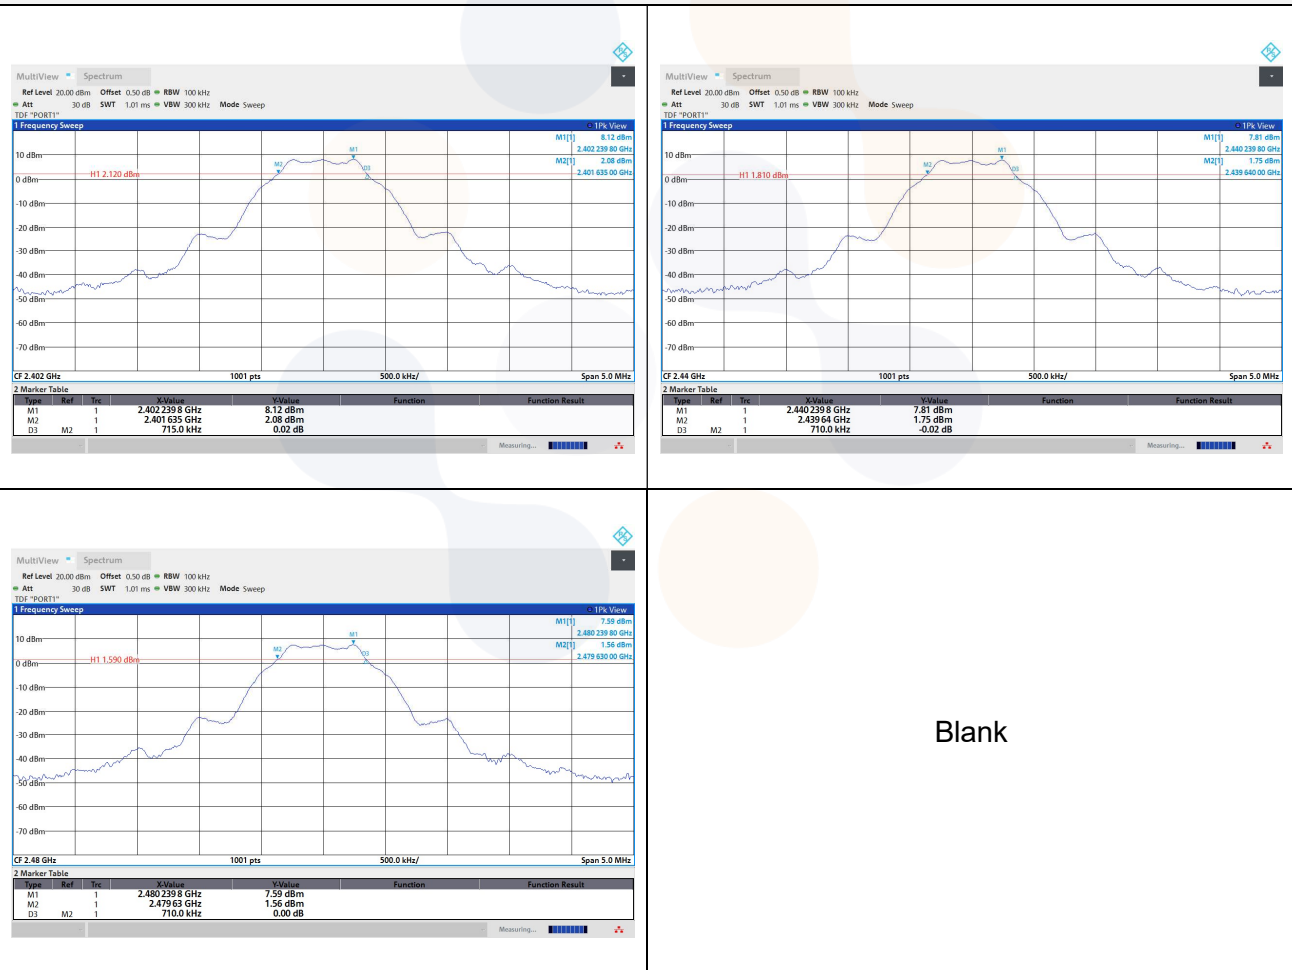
MultiView Spectrum
Ref Level 20.00 dBm Offset 0.50 dB RBW 100 kHz
Att 30 dB SWT 1.01 ms VBW 300 kHz Mode Sweep
TDF "PORT1"
1 Frequency Sweep 1Pk View
M1[1] 8.12 dBm
2.402 239 80 GHz
M2[1] 2.08 dBm
2.401 635 00 GHz
10 dBm
H1 2.120 dBm
0 dBm
-10 dBm
-20 dBm
-30 dBm
-40 dBm
-50 dBm
-60 dBm
-70 dBm
M1
M2
D3
CF 2.402 GHz 1001 pts 500.0 kHz/ Span 5.0 MHz
2 Marker Table

| Type | Ref | Trc | X-Value | Y-Value | Function | Function Result |
|---|---|---|---|---|---|---|
| M1 | | 1 | 2.402 239 8 GHz | 8.12 dBm | | |
| M2 | | 1 | 2.401 635 GHz | 2.08 dBm | | |
| D3 | M2 | 1 | 715.0 kHz | 0.02 dB | | |

Measuring...

MultiView Spectrum
Ref Level 20.00 dBm Offset 0.50 dB RBW 100 kHz
Att 30 dB SWT 1.01 ms VBW 300 kHz Mode Sweep
TDF "PORT1"
1 Frequency Sweep 1Pk View
M1[1] 7.81 dBm
2.440 239 80 GHz
M2[1] 1.75 dBm
2.439 640 00 GHz
10 dBm
H1 1.810 dBm
0 dBm
-10 dBm
-20 dBm
-30 dBm
-40 dBm
-50 dBm
-60 dBm
-70 dBm
M1
M2
D3
CF 2.44 GHz 1001 pts 500.0 kHz/ Span 5.0 MHz
2 Marker Table

| Type | Ref | Trc | X-Value | Y-Value | Function | Function Result |
|---|---|---|---|---|---|---|
| M1 | | 1 | 2.440 239 8 GHz | 7.81 dBm | | |
| M2 | | 1 | 2.439 64 GHz | 1.75 dBm | | |
| D3 | M2 | 1 | 710.0 kHz | -0.02 dB | | |

Measuring...

MultiView Spectrum
Ref Level 20.00 dBm Offset 0.50 dB RBW 100 kHz
Att 30 dB SWT 1.01 ms VBW 300 kHz Mode Sweep
TDF "PORT1"
1 Frequency Sweep 1Pk View
M1[1] 7.59 dBm
2.480 239 80 GHz
M2[1] 1.56 dBm
2.479 630 00 GHz
10 dBm
H1 1.590 dBm
0 dBm
-10 dBm
-20 dBm
-30 dBm
-40 dBm
-50 dBm
-60 dBm
-70 dBm
M1
M2
D3
CF 2.48 GHz 1001 pts 500.0 kHz/ Span 5.0 MHz
2 Marker Table

| Type | Ref | Trc | X-Value | Y-Value | Function | Function Result |
|---|---|---|---|---|---|---|
| M1 | | 1 | 2.480 239 8 GHz | 7.59 dBm | | |
| M2 | | 1 | 2.479 63 GHz | 1.56 dBm | | |
| D3 | M2 | 1 | 710.0 kHz | 0.00 dB | | |

Measuring...

Blank